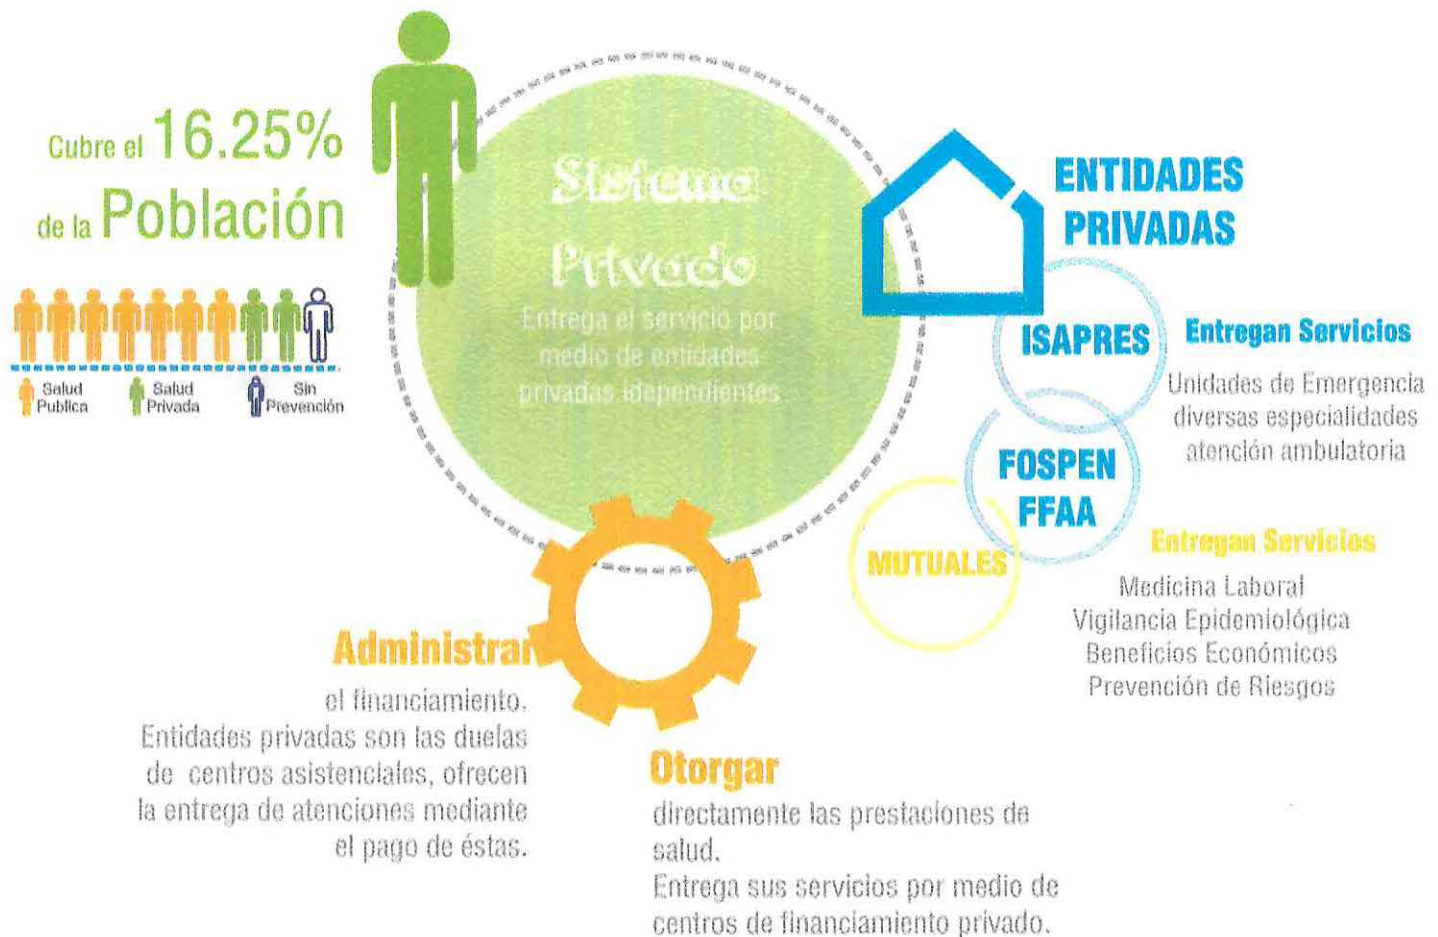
Cubre el 16.25% de la Población

Salud Publica
Salud Privada
Sin Prevención

Sistema Privado
Entrega el servicio por medio de entidades privadas idependientes

ENTIDADES PRIVADAS

ISAPRES
Entregan Servicios
Unidades de Emergencia
diversas especialidades
atención ambulatoria

FOSPEN
FFAA

MUTUALES
Entregan Servicios
Medicina Laboral
Vigilancia Epidemiológica
Beneficios Económicos
Prevención de Riesgos

Administrar
el financiamiento.
Entidades privadas son las duelas de centros asistenciales, ofrecen la entrega de atenciones mediante el pago de éstas.

Otorgar
directamente las prestaciones de salud.
Entrega sus servicios por medio de centros de financiamiento privado.